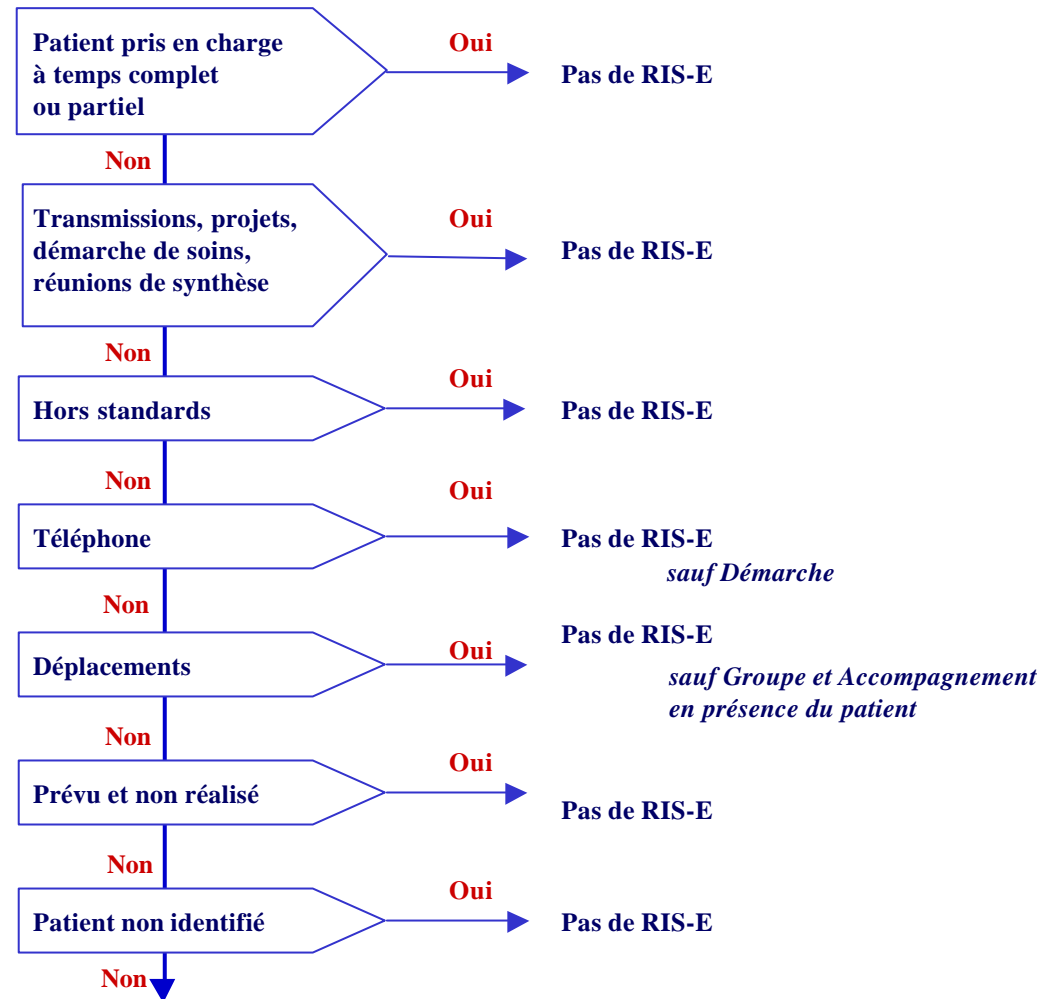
Patient pris en charge à temps complet ou partiel

Oui

Pas de RIS-E

Non

Transmissions, projets, démarche de soins, réunions de synthèse

Oui

Pas de RIS-E

Non

Hors standards

Oui

Pas de RIS-E

Non

Téléphone

Oui

Pas de RIS-E
sauf Démarche

Non

Déplacements

Oui

Pas de RIS-E
sauf Groupe et Accompagnement en présence du patient

Non

Prévu et non réalisé

Oui

Pas de RIS-E

Non

Patient non identifié

Oui

Pas de RIS-E

Non